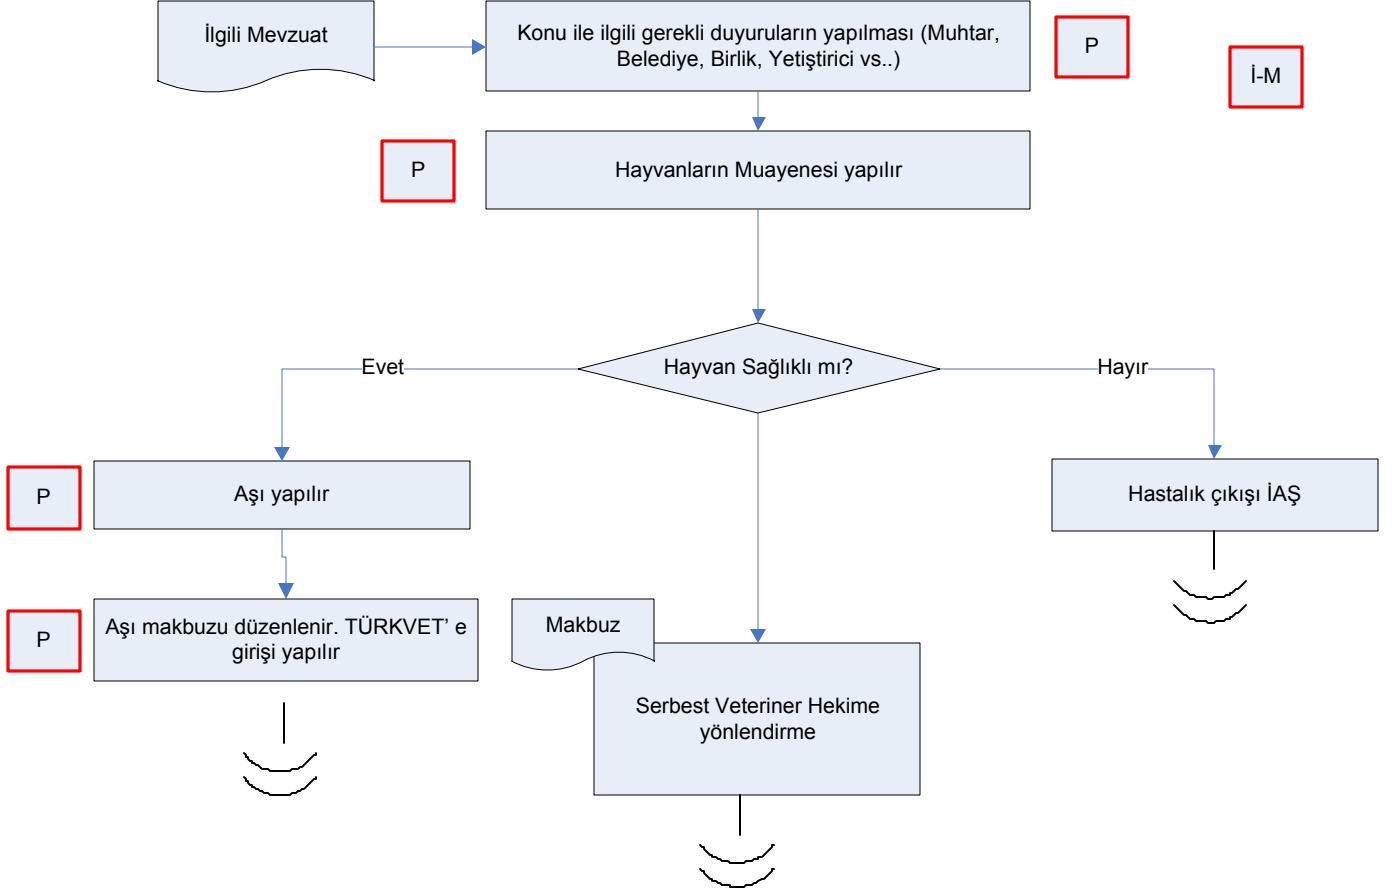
İlgili Mevzuat

Konu ile ilgili gerekli duyuruların yapılması (Muhtar, Belediye, Birlik, Yetiştirici vs..)

P

İ-M

P

Hayvanların Muayenesi yapılır

Evet

Hayvan Sağlıklı mı?

Hayır

P

Aşı yapılır

Hastalık çıkışı İAŞ

P

Aşı makbuzu düzenlenir. TÜRKVET' e girişi yapılır

Makbuz

Serbest Veteriner Hekime yönlendirme